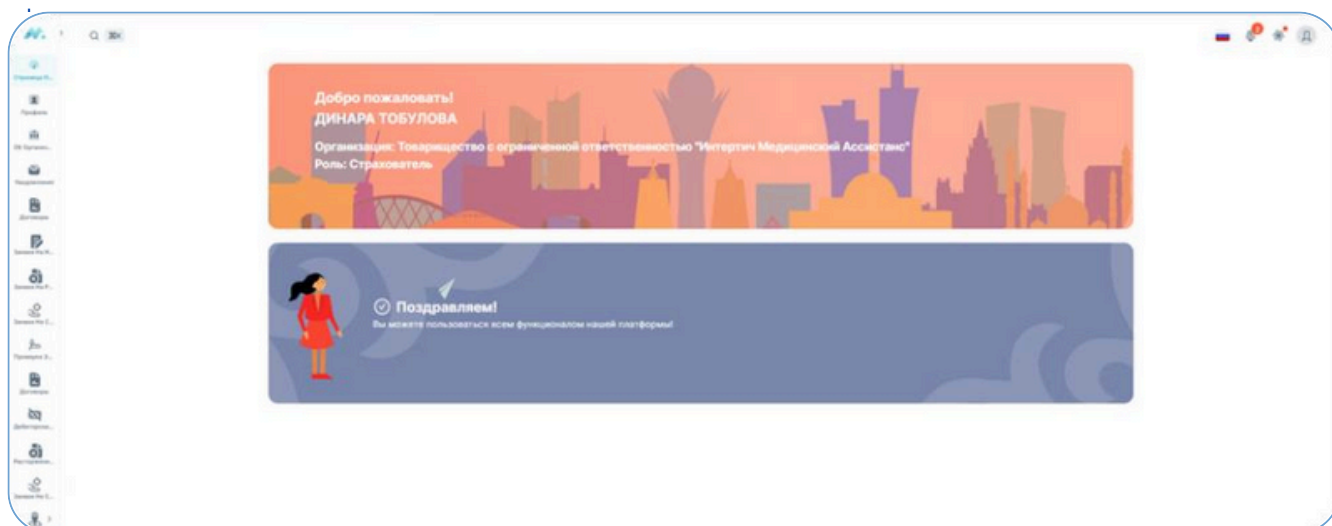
Добро пожаловать!
ДИНАРА ТОБУЛОВА

Организация: Товарищество с ограниченной ответственностью "Интертич Медицинский Ассистанс"
Роль: Страхователь

Поздравляем!
Вы можете пользоваться всем функционалом нашей платформы!

Страница П...
Профиль
Об Организ...
Уведомления
Договоры
Заявки На П...
Заявки На Р...
Заявки На С...
Проверка З...
Договоры
Дебиторская...
Расторжение...
Заявки На С...

Д
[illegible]